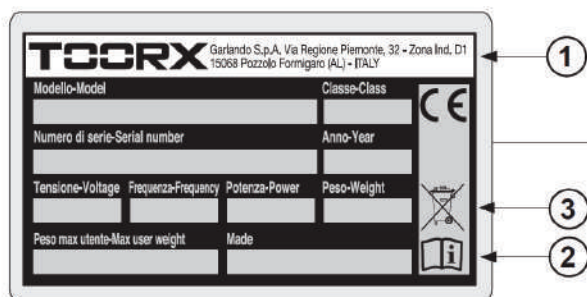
TOORX Garlando S.p.A. Via Regione Piemonte, 32 - Zona Ind. D1 15068 Pozzolo Formigaro (AL) - ITALY

1

Modello-Model

Classe-Class

CE

Numero di serie-Serial number

Anno-Year

Tensione-Voltage Frequenza-Frequency Potenza-Power Peso-Weight

3

Peso max utente-Max user weight Made

i

2